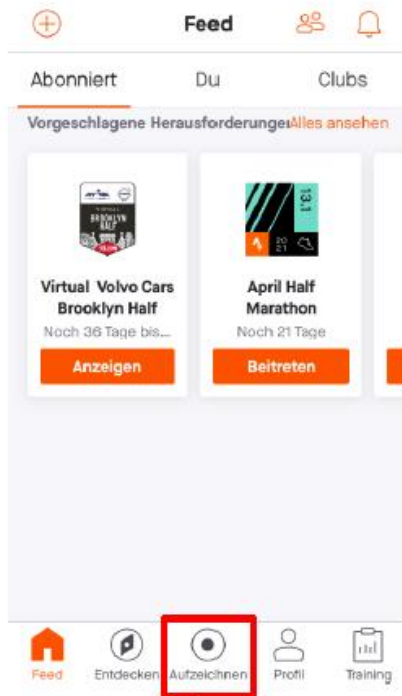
Feed

Abonniert Du Clubs

Vorgeschlagene Herausforderunge Alles ansehen

BROOKLYN HALF

Virtual Volvo Cars Brooklyn Half

Noch 36 Tage bis...

Anzeigen

13.1

2021

April Half Marathon

Noch 21 Tage

Beitreten

Feed Entdecken Aufzeichnen Profil Training